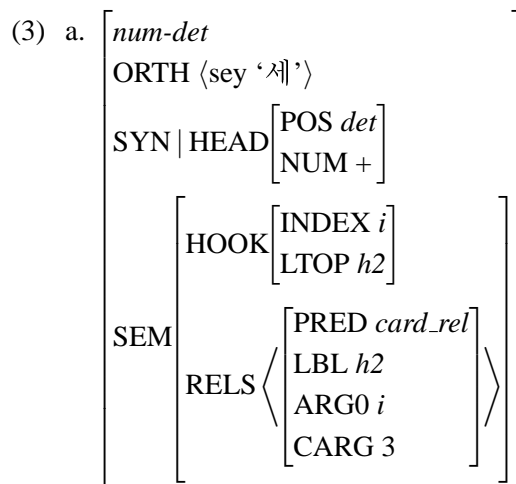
(3) a. $\begin{bmatrix} \textit{num-det} \\ \text{ORTH } \langle \text{sey '세'} \rangle \\ \text{SYN} \mid \text{HEAD} \begin{bmatrix} \text{POS } \textit{det} \\ \text{NUM } + \end{bmatrix} \\ \text{SEM} \begin{bmatrix} \text{HOOK} \begin{bmatrix} \text{INDEX } \textit{i} \\ \text{LTOP } \textit{h2} \end{bmatrix} \\ \text{RELS} \left\langle \begin{bmatrix} \text{PRED } \textit{card\_rel} \\ \text{LBL } \textit{h2} \\ \text{ARG0 } \textit{i} \\ \text{CARG } 3 \end{bmatrix} \right\rangle \end{bmatrix} \end{bmatrix}$